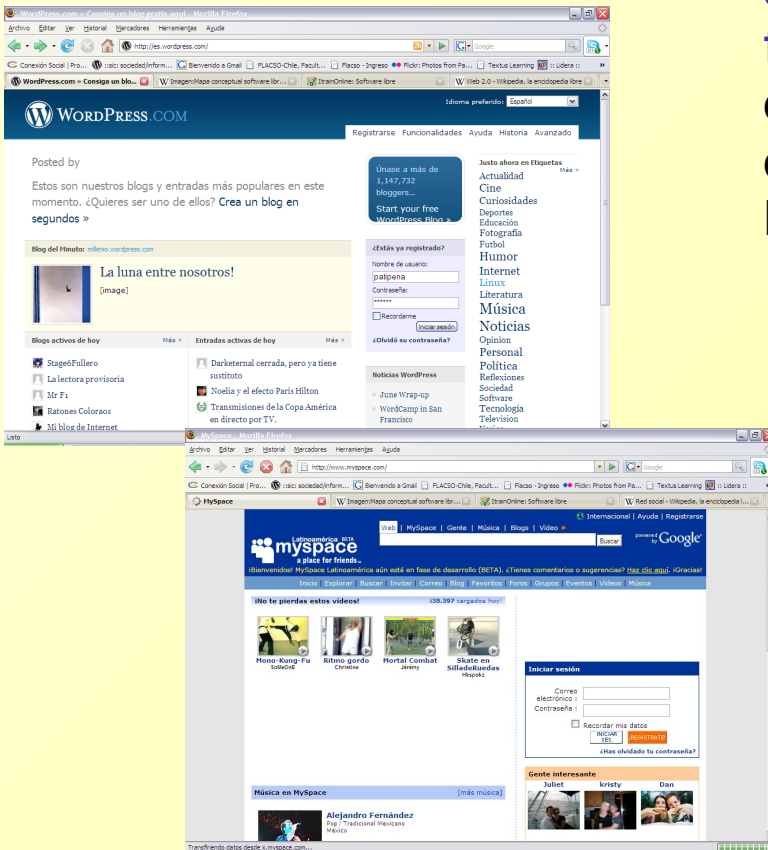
WordPress.com » Consiga un blog gratis aquí - Mozilla Firefox

Archivo Editar Ver Historial Marcadores Herramientas Ayuda

http://es.wordpress.com/

Conexión Social | Pro... ::sic: sociedad/inform... Bienvenido a Gmail FLACSO-Chile, Facult... Flacso - Ingreso Flickr: Photos from Pa... Textus Learning Lidera ::

WordPress.com » Consiga un blo... Imagen:Mapa conceptual software libr... ItrainOnline: Software libre Web 2.0 - Wikipedia, la enciclopedia libre

WordPress.com

Idioma preferido: Español

Registrarse Funcionalidades Ayuda Historia Avanzado

Posted by

Estos son nuestros blogs y entradas más populares en este momento. ¿Quieres ser uno de ellos? Crea un blog en segundos »

Únase a más de 1,147,732 bloggers... Start your free WordPress Blog »

Justo ahora en Etiquetas Más »

Actualidad Cine Curiosidades Deportes Educación Fotografía Futbol Humor Internet Linux Literatura Música Noticias Opinion Personal Política Reflexiones Sociedad Software Tecnología Television

Blog del Minuto: millenio.wordpress.com

La luna entre nosotros!

[image]

¿Estás ya registrado?

Nombre de usuario: patipena

Contraseña: ******

Recordarme

Iniciar sesión

¿Olvidó su contraseña?

Blogs activos de hoy Más »

Stage6Fullero

La lectora provisoria

Mr F1

Ratones Colorao s

Mi blog de Internet

Entradas activas de hoy Más »

Darketernal cerrada, pero ya tiene sustituto

Noelia y el efecto Paris Hilton

Transmisiones de la Copa América en directo por TV.

Noticias WordPress

June Wrap-up

WordCamp in San Francisco

Listo

MySpace - Mozilla Firefox

Archivo Editar Ver Historial Marcadores Herramientas Ayuda

http://www.myspace.com/

Conexión Social | Pro... ::sic: sociedad/inform... Bienvenido a Gmail FLACSO-Chile, Facult... Flacso - Ingreso Flickr: Photos from Pa... Textus Learning Lidera ::

MySpace Imagen:Mapa conceptual software libr... ItrainOnline: Software libre Red social - Wikipedia, la enciclopedia l...

Internacional | Ayuda | Registrarse

Web | MySpace | Gente | Música | Blogs | Video

Latinoamérica BETA myspace a place for friends.

Buscar

powered by Google

¡Bienvenidos! MySpace Latinoamérica aún está en fase de desarrollo (BETA). ¿Tienes comentarios o sugerencias? Haz clic aquí. ¡Gracias!

Inicio Explorar Buscar Invitar Correo Blog Favoritos Foros Grupos Eventos Videos Música

¡No te pierdas estos videos! 38.397 cargados hoy!

Mono-Kung-Fu SoMeOnE

Ritmo gordo Christine

Mortal Combat Jérémy

Skate en SilladeRuedas Hkspokz

Iniciar sesión

Correo electrónico :

Contraseña :

Recordar mis datos

INICIAR SES...

¡REGÍSTRATE!

¿Has olvidado tu contraseña?

Gente interesante

Juliet kristy Dan

Música en MySpace [más música]

Alejandro Fernández

Pop / Tradicional Mexicano

México

Transfiriendo datos desde x.myspace.com...